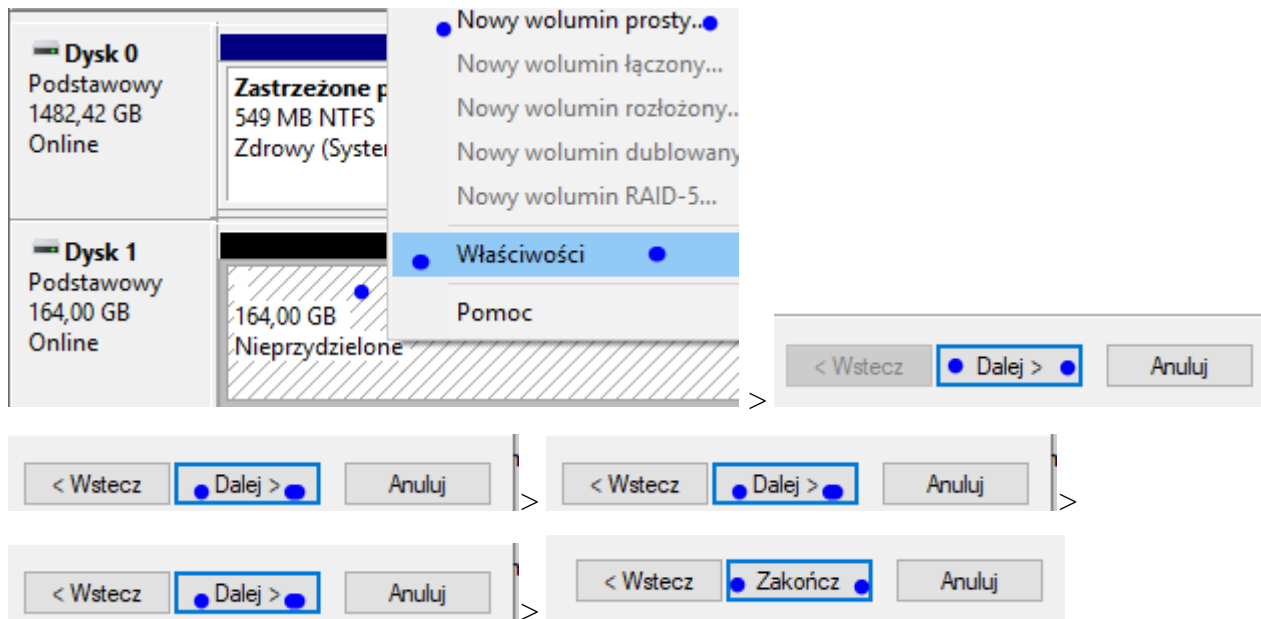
Dysk 0
Podstawowy
1482,42 GB
Online

Zastrzeżone p
549 MB NTFS
Zdrowy (Syster

Dysk 1
Podstawowy
164,00 GB
Online

164,00 GB
Nieprzydzielone

Nowy wolumin prosty...
Nowy wolumin łączony...
Nowy wolumin rozłożony...
Nowy wolumin dublowany
Nowy wolumin RAID-5...
Właściwości
Pomoc

>

< Wstecz Dalej > Anuluj

< Wstecz Dalej > Anuluj >

< Wstecz Dalej > Anuluj >

< Wstecz Dalej > Anuluj >

< Wstecz Zakończ Anuluj